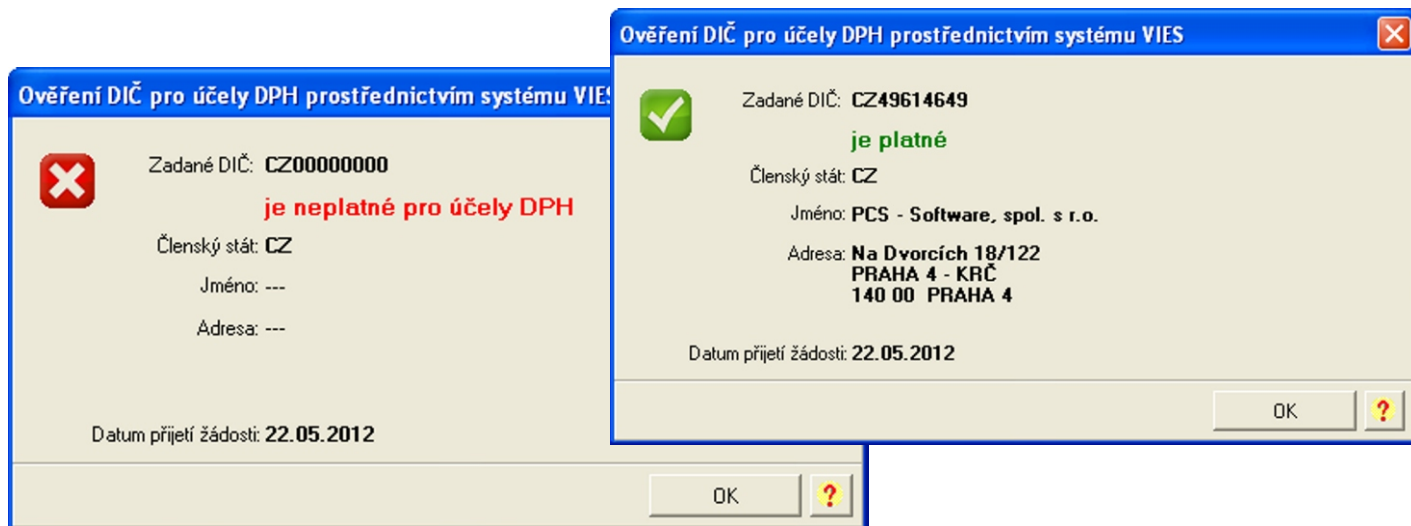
Ověření DIČ pro účely DPH prostřednictvím systému VIES

Zadané DIČ: CZ00000000

je neplatné pro účely DPH

Členský stát: CZ

Jméno: ---

Adresa: ---

Datum přijetí žádosti: 22.05.2012

OK

?

Ověření DIČ pro účely DPH prostřednictvím systému VIES

Zadané DIČ: CZ49614649

je platné

Členský stát: CZ

Jméno: PCS - Software, spol. s r.o.

Adresa: Na Dvorcích 18/122
PRAHA 4 - KRČ
140 00 PRAHA 4

Datum přijetí žádosti: 22.05.2012

OK

?